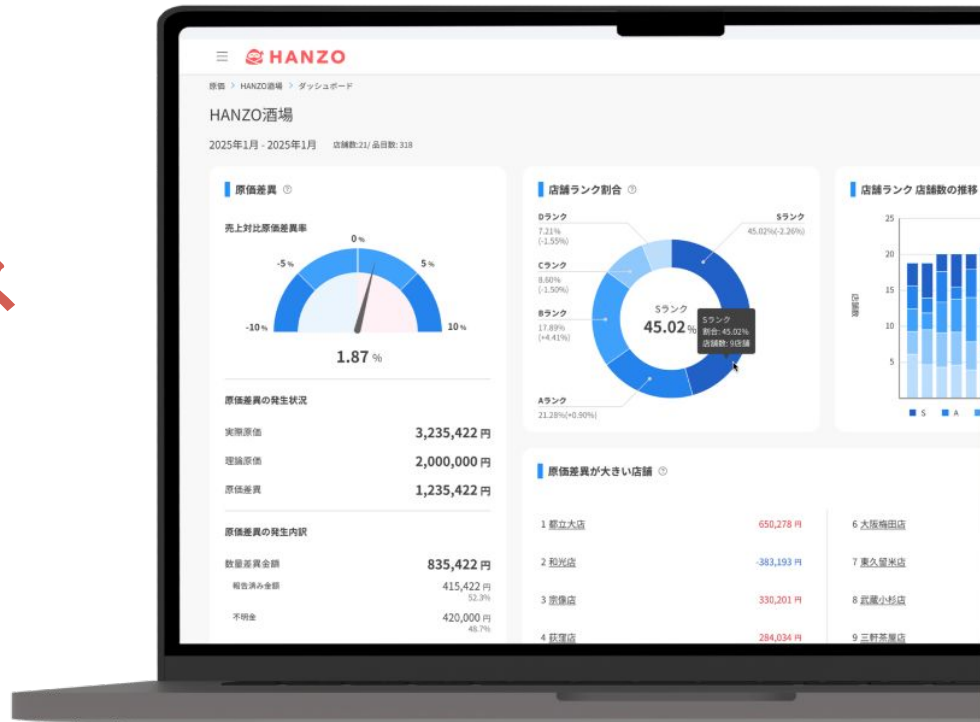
HANZO

原価 > HANZO酒場 > ダッシュボード

HANZO酒場

2025年1月 - 2025年1月 店舗数:21/ 品目数: 318

原価差異

売上対比原価差異率

0%

-5%

5%

-10%

10%

1.87 %

原価差異の発生状況

実際原価 3,235,422 円

理論原価 2,000,000 円

原価差異 1,235,422 円

原価差異の発生内訳

数量差異金額 835,422 円

報告済み金額 415,422 円 52.3%

不明金 420,000 円 48.7%

店舗ランク割合

Dランク 7.21% (-1.55%)

Cランク 8.60% (-1.50%)

Bランク 17.89% (+4.41%)

Aランク 21.28%(+0.90%)

Sランク 45.02%(-2.26%)

Sランク 45.02 %

Sランク 割合: 45.02% 店舗数: 9店舗

店舗ランク 店舗数の推移

25 20 15 10 5

店舗数

S A

原価差異が大きい店舗

1 都立大店 650,278 円

2 和光店 -383,193 円

3 宗像店 330,201 円

4 荻窪店 284,034 円

6 大阪梅田店

7 東久留米店

8 武蔵小杉店

9 三軒茶屋店